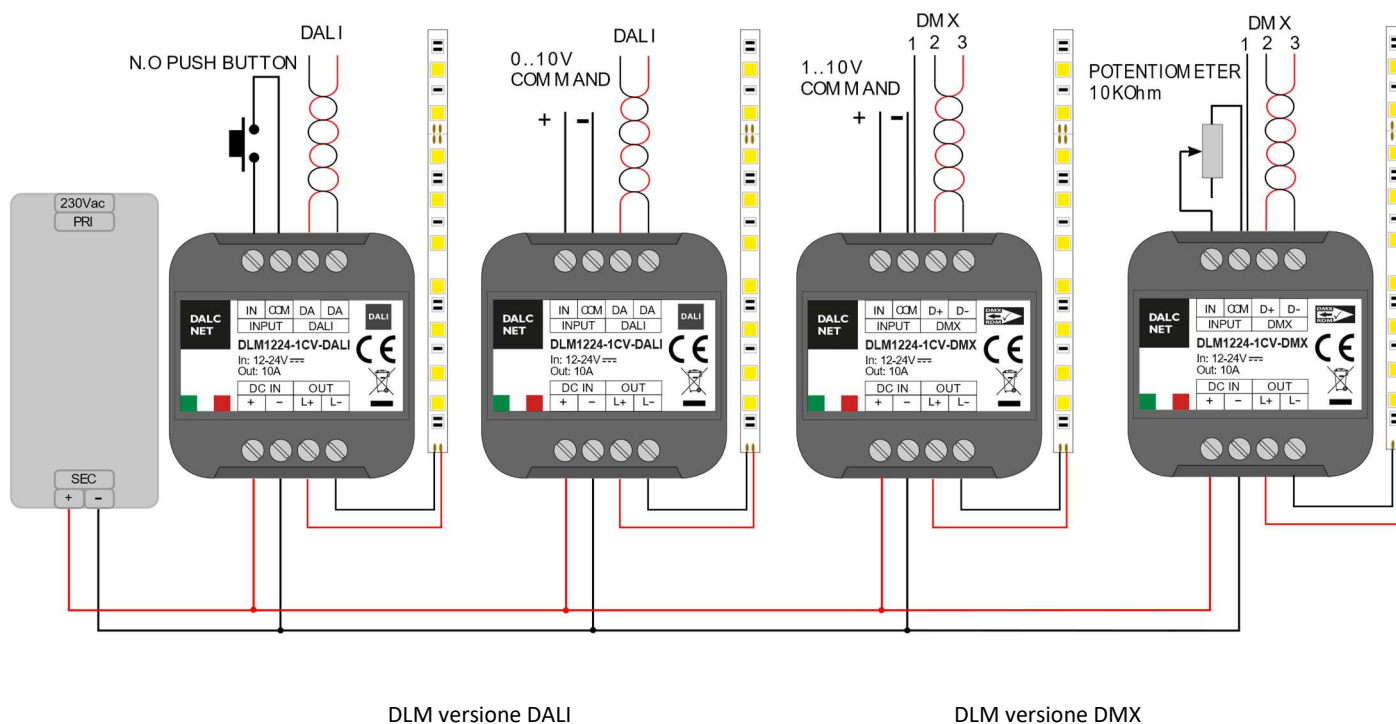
N.O PUSH BUTTON

DALI

0..10V
COMMAND

DALI

+ –

1..10V
COMMAND

DMX
1 2 3

+ –

POTENTIOMETER
10KOhm

DMX
1 2 3

230Vac
PRI

SEC
+ –

DALC NET

| IN | COM | DA | DA |
|---|---|---|---|
| INPUT | | DALI | |

DALI

DLM1224-1CV-DALI
In: 12-24V
Out: 10A

CE

| DC IN | | OUT | |
|---|---|---|---|
| + | – | L+ | L– |

DALC NET

| IN | COM | DA | DA |
|---|---|---|---|
| INPUT | | DALI | |

DALI

DLM1224-1CV-DALI
In: 12-24V
Out: 10A

CE

| DC IN | | OUT | |
|---|---|---|---|
| + | – | L+ | L– |

DALC NET

| IN | COM | D+ | D- |
|---|---|---|---|
| INPUT | | DMX | |

DMX RDM

DLM1224-1CV-DMX
In: 12-24V
Out: 10A

CE

| DC IN | | OUT | |
|---|---|---|---|
| + | – | L+ | L– |

DALC NET

| IN | COM | D+ | D- |
|---|---|---|---|
| INPUT | | DMX | |

DMX RDM

DLM1224-1CV-DMX
In: 12-24V
Out: 10A

CE

| DC IN | | OUT | |
|---|---|---|---|
| + | – | L+ | L– |

DLM versione DALI

DLM versione DMX